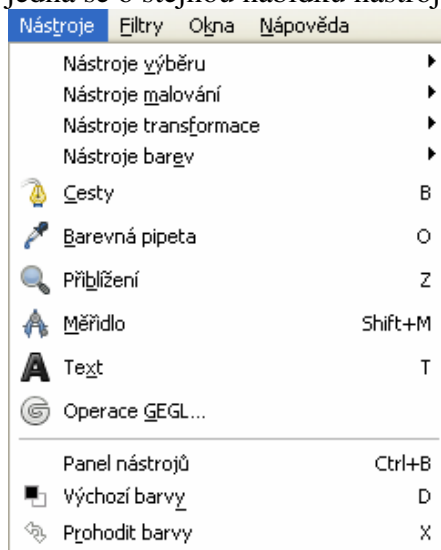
jedná se o stejnou nabídku nástrojů

Nástroje Filtry Okna Nápověda

Nástroje výběru
Nástroje malování
Nástroje transformace
Nástroje barev
Cesty B
Barevná pipeta O
Přiblížení Z
Měřidlo Shift+M
Text T
Operace GEGL...
Panel nástrojů Ctrl+B
Výchozí barvy D
Prohodit barvy X